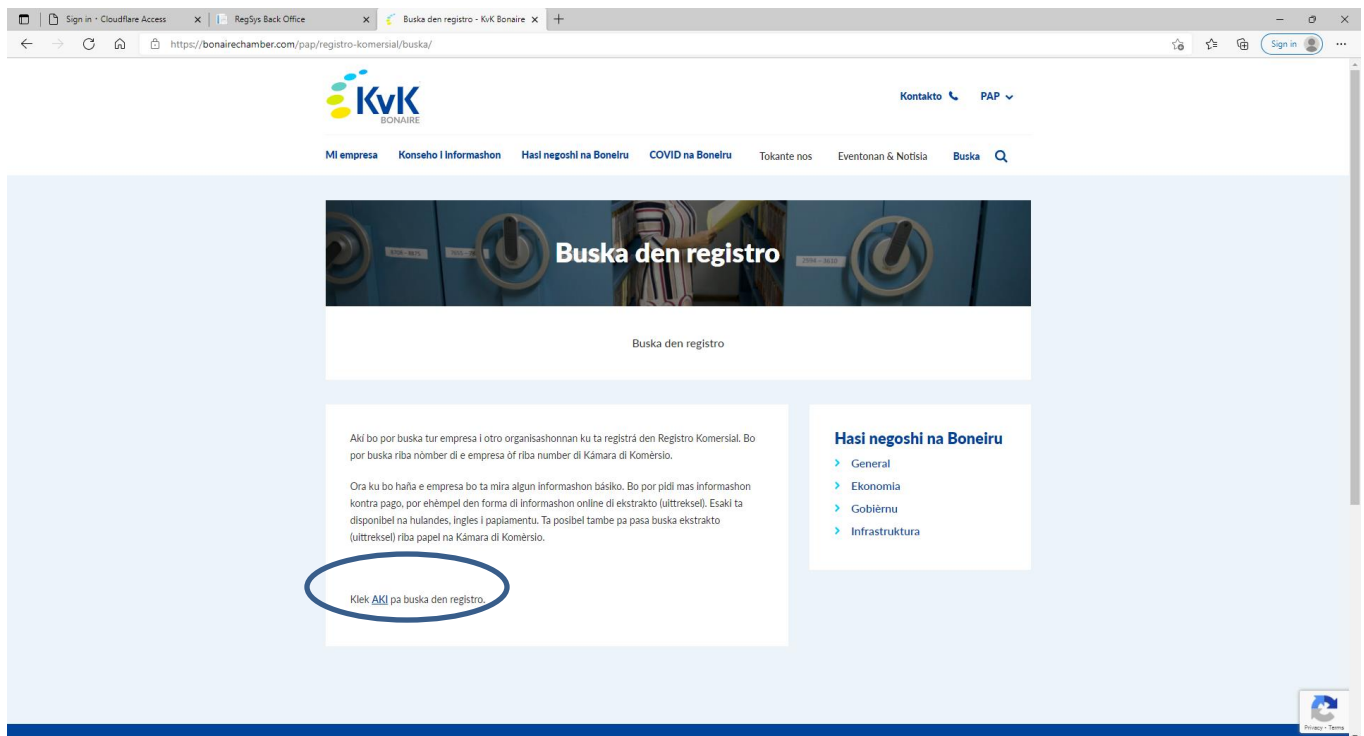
Sign in · Cloudflare Access ×
RegSys Back Office ×
Buska den registro - KvK Bonaire ×
+

https://bonairechamber.com/pap/registro-komersial/buska/

Sign in

KvK
BONAIRE

Kontakto PAP

Mi empresa Konseho i informashon Hasi negoshi na Boneiru COVID na Boneiru Tokante nos Eventonan & Notisia Buska

Buska den registro

Buska den registro

Akí bo por buska tur empresa i otro organisashonnan ku ta registrá den Registro Komersial. Bo por buska riba nòmber di e empresa òf riba number di Kámara di Komèrsio.

Ora ku bo haña e empresa bo ta mira algun informashon básiko. Bo por pidi mas informashon kontra pago, por ehèmpel den forma di informashon online di ekstrakto (uittreksel). Esaki ta disponibel na hulandes, ingles i papiamentu. Ta posibel tambe pa pasa buska ekstrakto (uittreksel) riba papel na Kámara di Komèrsio.

Klek AKI pa buska den registro.

Hasi negoshi na Boneiru
General
Ekonomia
Gobièrnu
Infrastruktura

Privacy - Terms